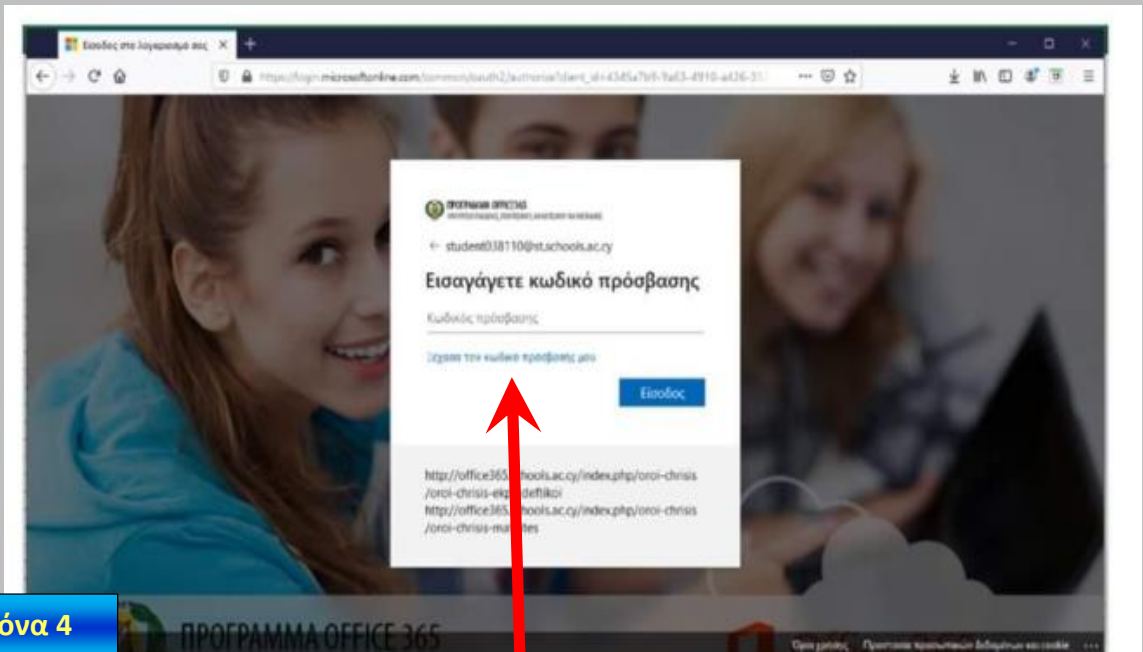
Είσοδος στο λογαριασμό σας ×

https://login.microsoftonline.com/common/oauth2/authorize?client_id=4345a7b9-9a63-4910-a426-35

ΠΡΟΓΡΑΜΜΑ OFFICE 365

← student038110@st.schools.ac.cy

Εισαγάγετε κωδικό πρόσβασης

Κωδικός πρόσβασης

Ξέχασα τον κωδικό πρόσβασής μου

Είσοδος

http://office365.schools.ac.cy/index.php/oroi-chrisis/oroi-chrisis-ekpaideftikoi
http://office365.schools.ac.cy/index.php/oroi-chrisis/oroi-chrisis-mathites

όνα 4

ΠΡΟΓΡΑΜΜΑ OFFICE 365

Όροι χρήσης Προστασία προσωπικών δεδομένων και cookie ...